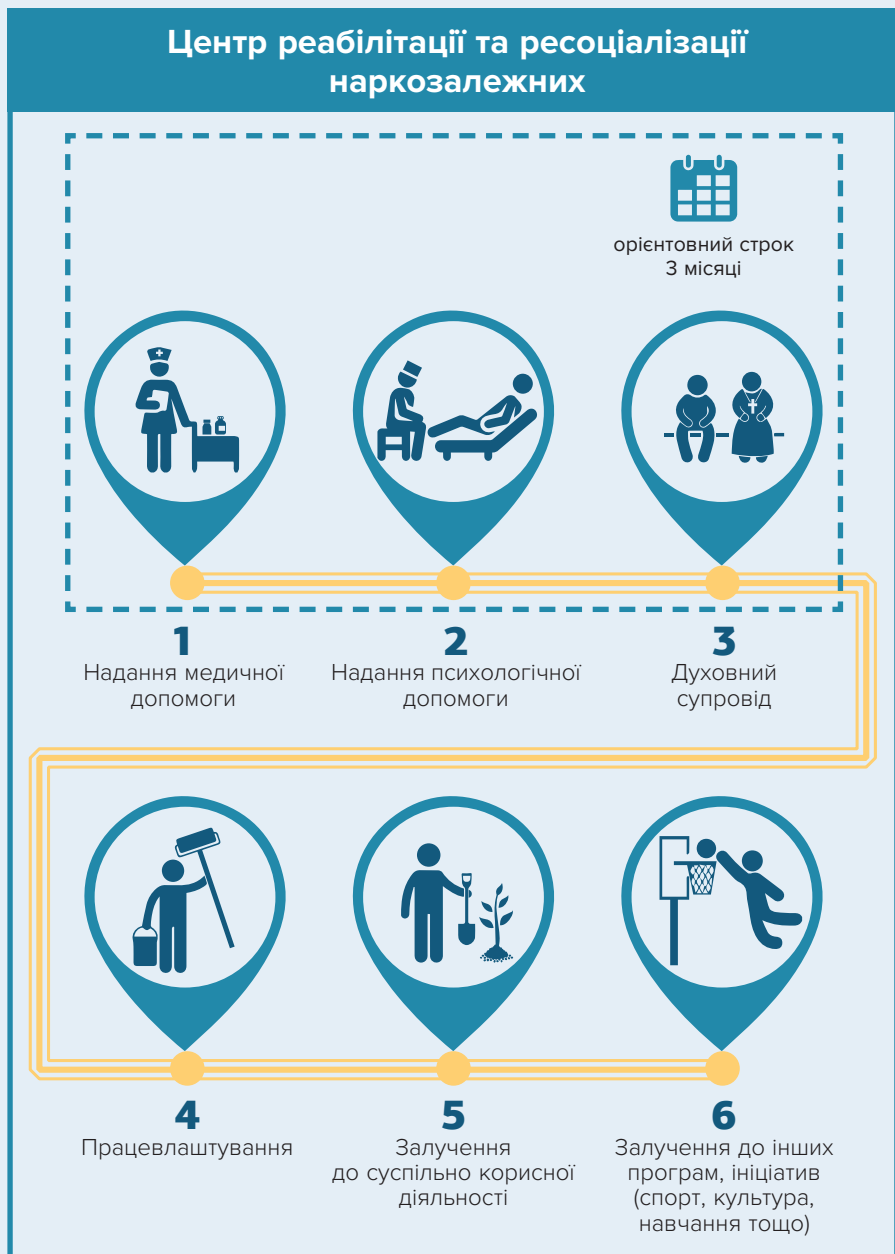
Центр реабілітації та ресоціалізації наркозалежних

орієнтовний строк
3 місяці

1
Надання медичної допомоги

2
Надання психологічної допомоги

3
Духовний супровід

4
Працевлаштування

5
Залучення до суспільно корисної діяльності

6
Залучення до інших програм, ініціатив (спорт, культура, навчання тощо)